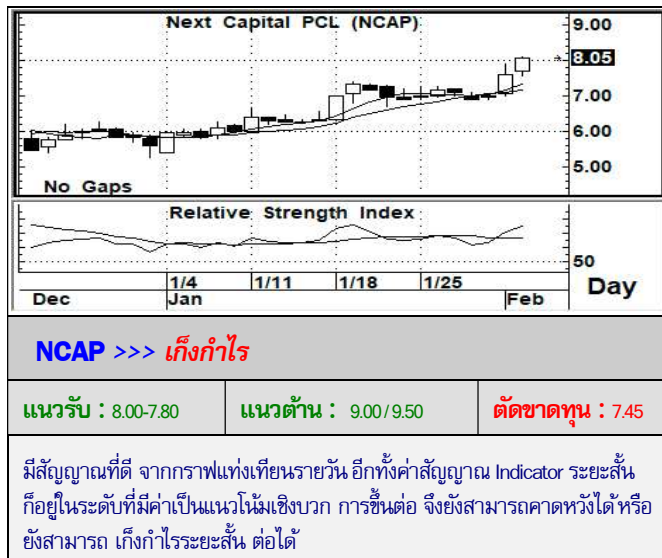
Next Capital PCL (NCAP)

9.00
8.05
7.00
6.00
5.00

No Gaps

Relative Strength Index

50

1/4
1/11
1/18
1/25

Dec
Jan
Feb

Day

NCAP >>> เก็งกำไร

| แนวรับ : 8.00-7.80 | แนวต้าน : 9.00 / 9.50 | ตัดขาดทุน : 7.45 |
|---|---|---|

มีสัญญาณที่ดี จากกราฟแท่งเทียนรายวัน อีกทั้งค่าสัญญาณ Indicator ระยะสั้น ก็อยู่ในระดับที่มีค่าเป็นแนวโน้มเชิงบวก การขึ้นต่อ จึงยังสามารถคาดหวังได้ หรือยังสามารถ เก็งกำไรระยะสั้น ต่อได้